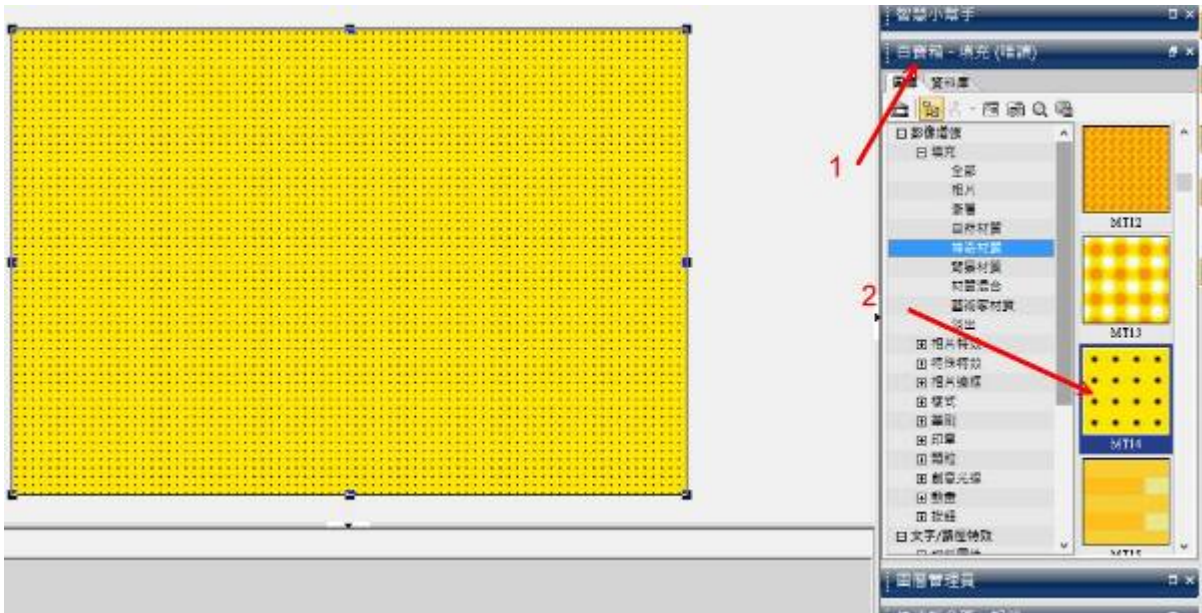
智慧小幫手

百寶箱 - 填充 (特殊)

圖庫 資料庫

日 影像遺族
日 填充
全部
相片
影響
自然材質
特殊材質
質感材質
材質混合
藝術家材質
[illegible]
田 相片特效
田 特殊特效
田 相片邊框
田 樣式
田 筆刷
田 印章
田 閃粒
田 創意光環
田 動畫
田 拼經
日 文字/謂句特效

1
2

MT12
MT13
MT14
MT15

圖層管理員